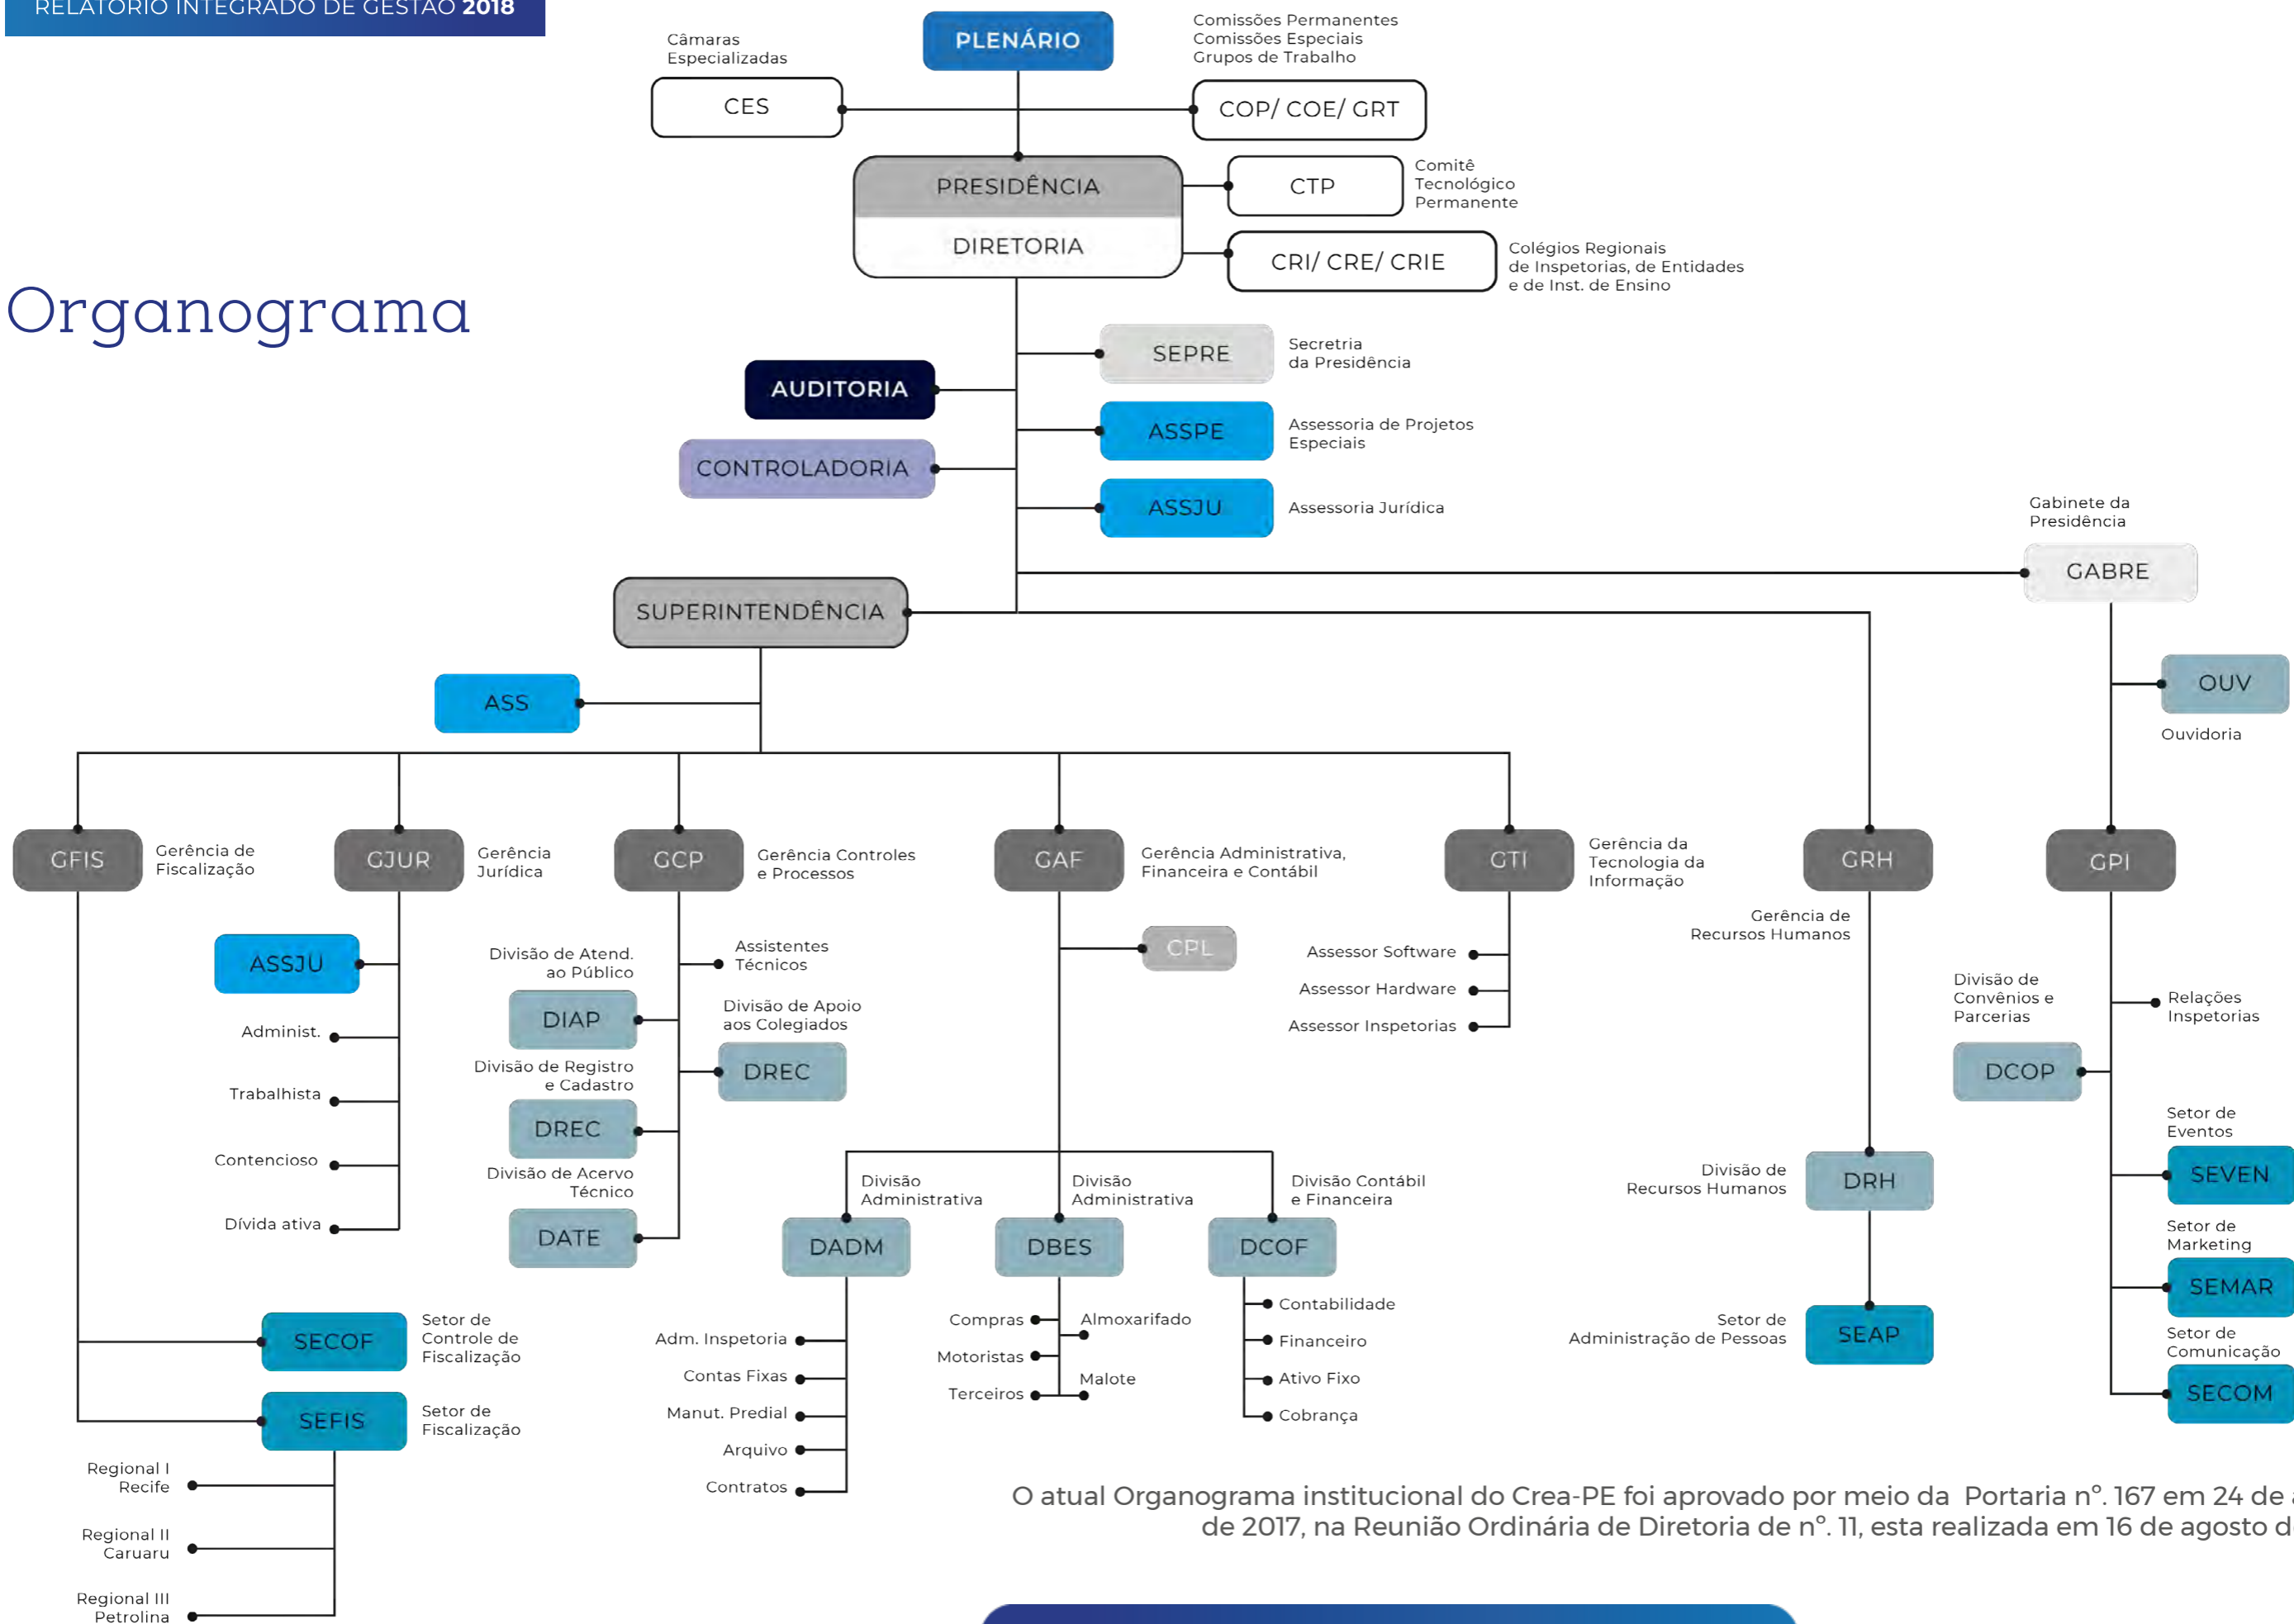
RELATÓRIO INTEGRADO DE GESTÃO 2018

Organograma

PLENÁRIO

Câmaras Especializadas

CES

Comissões Permanentes
Comissões Especiais
Grupos de Trabalho

COP/ COE/ GRT

PRESIDÊNCIA

DIRETORIA

CTP

Comitê Tecnológico Permanente

CRI/ CRE/ CRIE

Colégios Regionais de Inspetorias, de Entidades e de Inst. de Ensino

SEPRE

Secretria da Presidência

AUDITORIA

ASSPE

Assessoria de Projetos Especiais

CONTROLADORIA

ASSJU

Assessoria Jurídica

Gabinete da Presidência

GABRE

SUPERINTENDÊNCIA

ASS

OUV

Ouvidoria

GFIS

Gerência de Fiscalização

GJUR

Gerência Jurídica

GCP

Gerência Controles e Processos

GAF

Gerência Administrativa, Financeira e Contábil

GTI

Gerência da Tecnologia da Informação

GRH

GPI

Gerência de Recursos Humanos

ASSJU

Administ.

Trabalhista

Contencioso

Dívida ativa

Divisão de Atend. ao Público

DIAP

Divisão de Registro e Cadastro

DREC

Divisão de Acervo Técnico

DATE

Assistentes Técnicos

Divisão de Apoio aos Colegiados

DREC

CPL

Assessor Software

Assessor Hardware

Assessor Inspetorias

Divisão de Convênios e Parcerias

DCOP

Relações Inspetorias

Setor de Eventos

SEVEN

Setor de Marketing

SEMAR

Setor de Comunicação

SECOM

Divisão Administrativa

DADM

Divisão Administrativa

DBES

Divisão Contábil e Financeira

DCOF

Divisão de Recursos Humanos

DRH

Setor de Administração de Pessoas

SEAP

SECOF

Setor de Controle de Fiscalização

SEFIS

Setor de Fiscalização

Regional I Recife

Regional II Caruaru

Regional III Petrolina

Adm. Inspetoria

Contas Fixas

Manut. Predial

Arquivo

Contratos

Compras

Motoristas

Terceiros

Almoxarifado

Malote

Contabilidade

Financeiro

Ativo Fixo

Cobrança

O atual Organograma institucional do Crea-PE foi aprovado por meio da Portaria nº. 167 em 24 de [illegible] de 2017, na Reunião Ordinária de Diretoria de nº. 11, esta realizada em 16 de agosto d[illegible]